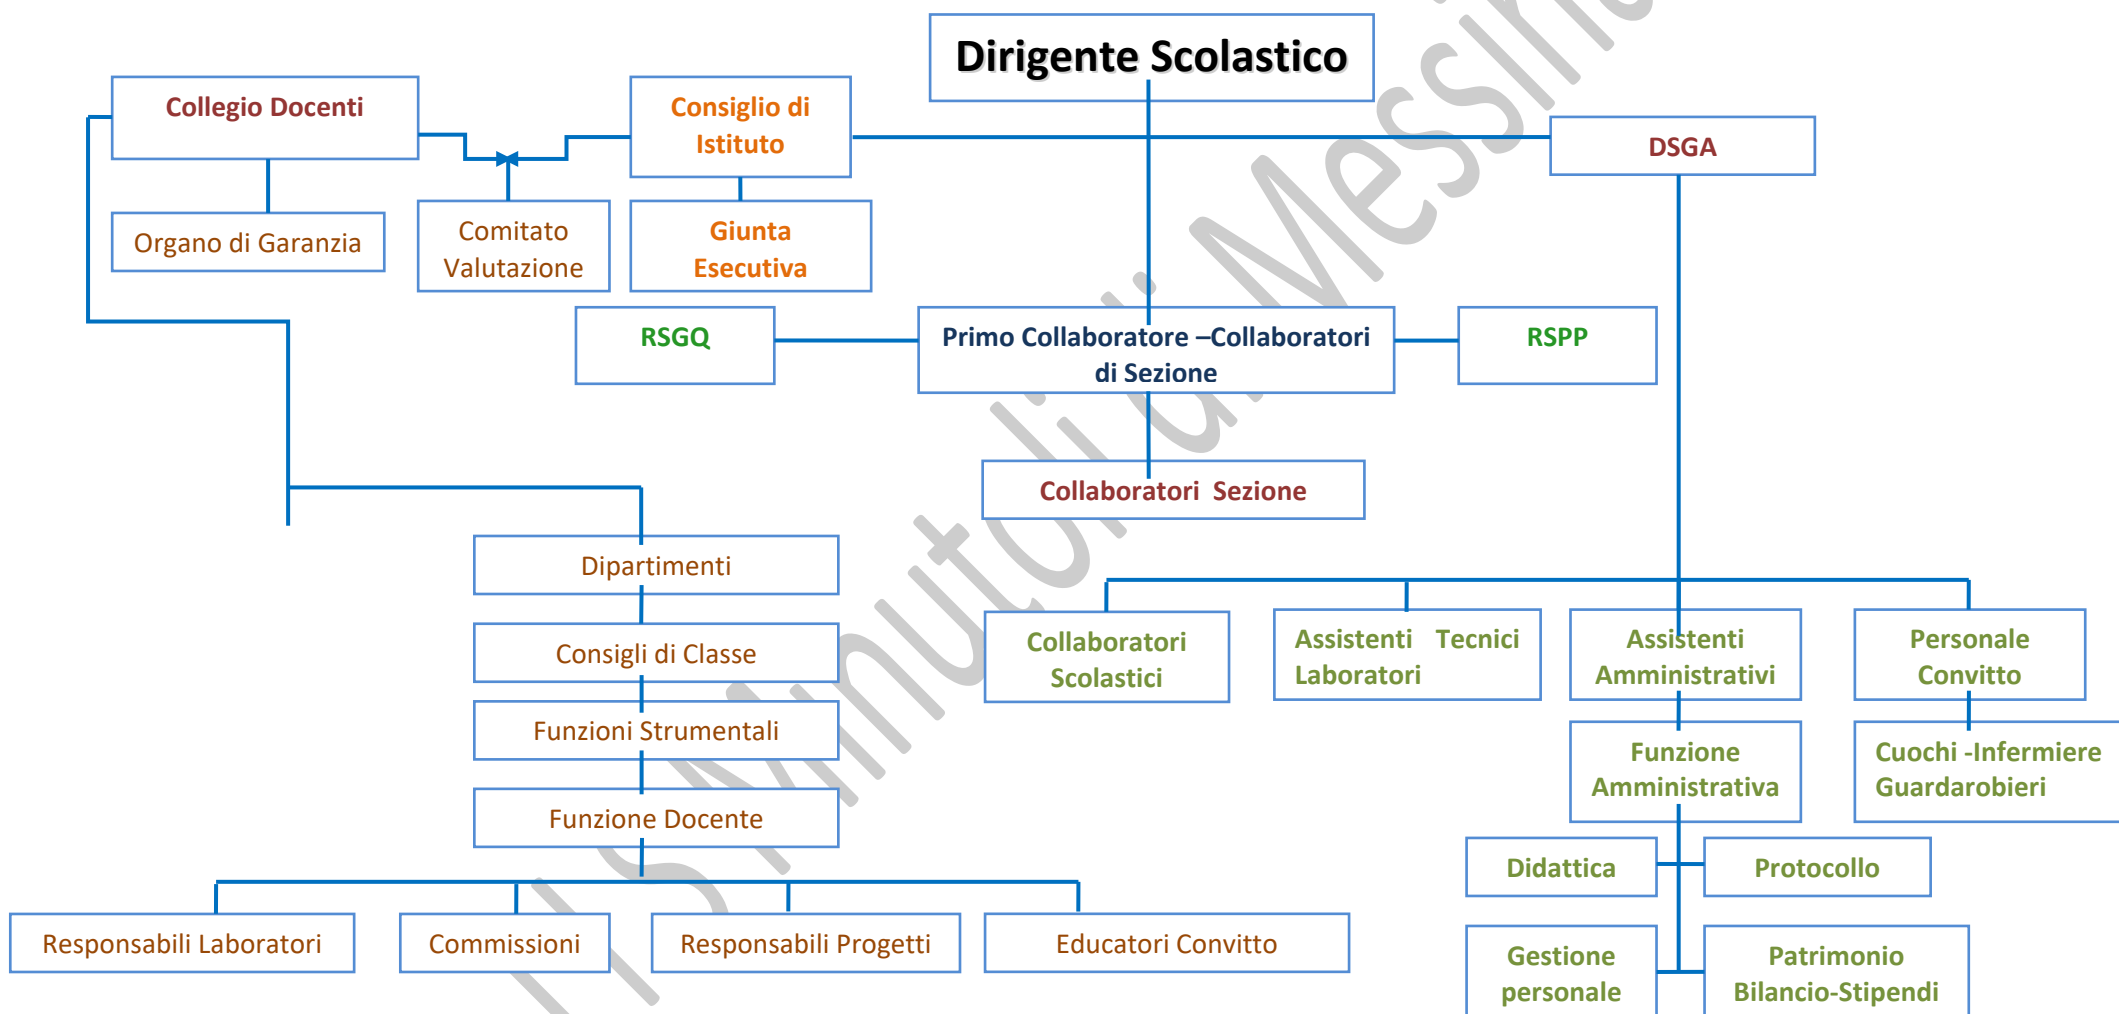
Dirigente Scolastico

Collegio Docenti

Consiglio di Istituto

DSGA

Organo di Garanzia

Comitato Valutazione

Giunta Esecutiva

RSGQ

Primo Collaboratore –Collaboratori di Sezione

RSPP

Collaboratori Sezione

Dipartimenti

Consigli di Classe

Funzioni Strumentali

Funzione Docente

Collaboratori Scolastici

Assistenti Tecnici Laboratori

Assistenti Amministrativi

Personale Convitto

Funzione Amministrativa

Cuochi -Infermiere Guardarobieri

Didattica

Protocollo

Responsabili Laboratori

Commissioni

Responsabili Progetti

Educatori Convitto

Gestione personale

Patrimonio Bilancio-Stipendi

I.I.S. Minutoli Messina